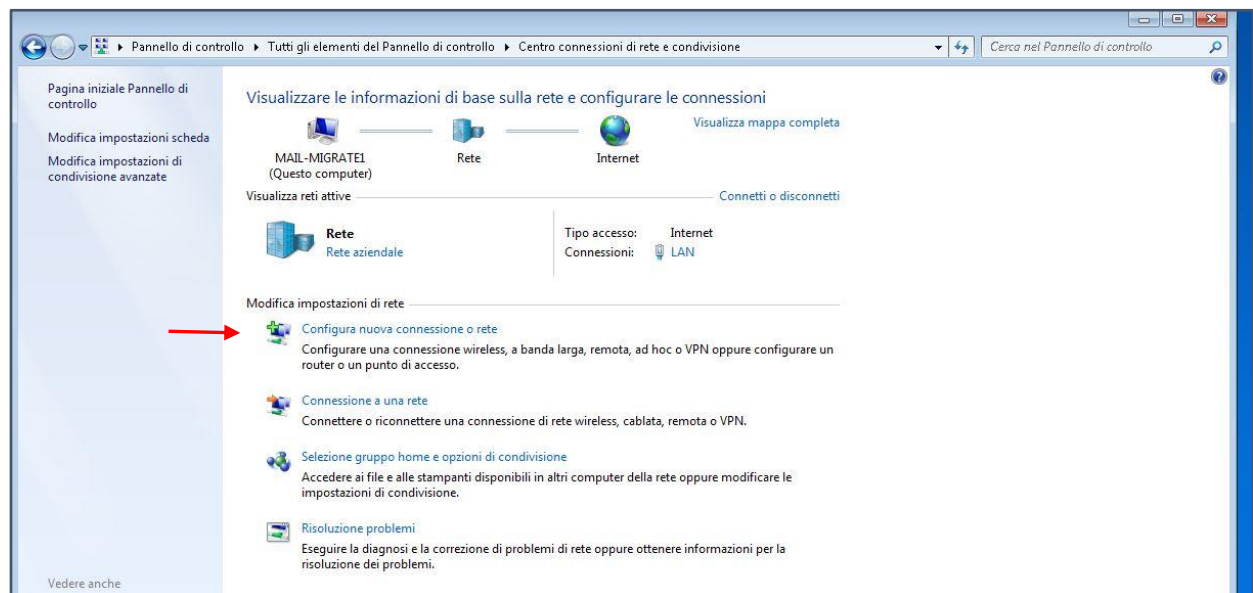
▸ Pannello di controllo ▸ Tutti gli elementi del Pannello di controllo ▸ Centro connessioni di rete e condivisione

Cerca nel Pannello di controllo

Pagina iniziale Pannello di controllo

Modifica impostazioni scheda

Modifica impostazioni di condivisione avanzate

Visualizzare le informazioni di base sulla rete e configurare le connessioni

Visualizza mappa completa

MAIL-MIGRATE1 (Questo computer)

Rete

Internet

Visualizza reti attive

Connetti o disconnetti

Rete
Rete aziendale

Tipo accesso: Internet
Connessioni: LAN

Modifica impostazioni di rete

Configura nuova connessione o rete
Configurare una connessione wireless, a banda larga, remota, ad hoc o VPN oppure configurare un router o un punto di accesso.

Connessione a una rete
Connettere o riconnettere una connessione di rete wireless, cablata, remota o VPN.

Selezione gruppo home e opzioni di condivisione
Accedere ai file e alle stampanti disponibili in altri computer della rete oppure modificare le impostazioni di condivisione.

Risoluzione problemi
Eseguire la diagnosi e la correzione di problemi di rete oppure ottenere informazioni per la risoluzione dei problemi.

Vedere anche